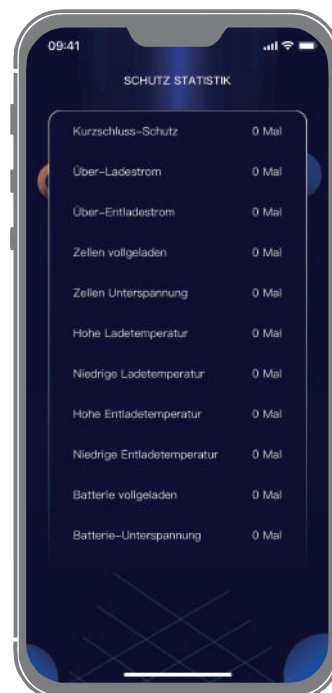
09:41

SCHUTZ STATISTIK

| | |
|---|---|
| Kurzschluss-Schutz | 0 Mal |
| Über-Ladestrom | 0 Mal |
| Über-Entladestrom | 0 Mal |
| Zellen vollgeladen | 0 Mal |
| Zellen Unterspannung | 0 Mal |
| Hohe Ladetemperatur | 0 Mal |
| Niedrige Ladetemperatur | 0 Mal |
| Hohe Entladetemperatur | 0 Mal |
| Niedrige Entladetemperatur | 0 Mal |
| Batterie vollgeladen | 0 Mal |
| Batterie-Unterspannung | 0 Mal |